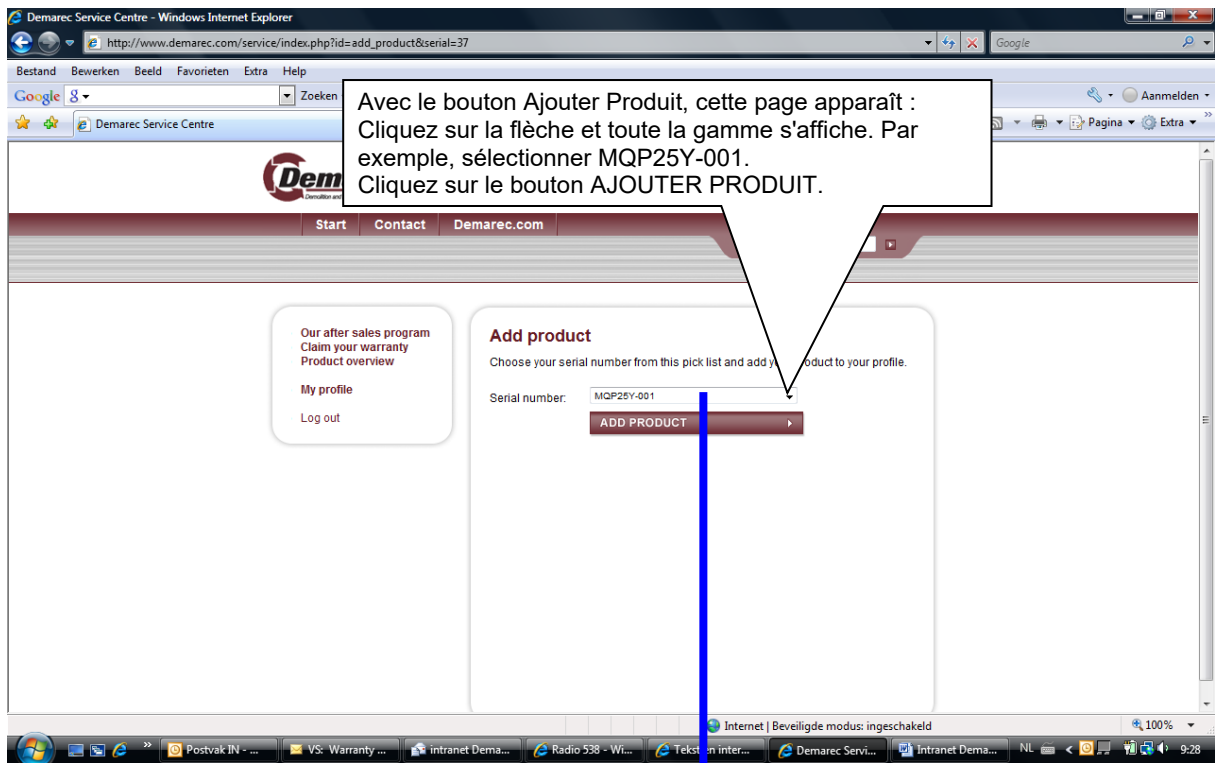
Demarec Service Centre - Windows Internet Explorer

http://www.demarec.com/service/index.php?id=add_product&serial=37

Google

Bestand Bewerken Beeld Favorieten Extra Help

Google 8 Zoeken

Aanmelden

Demarec Service Centre

Pagina Extra

Avec le bouton Ajouter Produit, cette page apparaît :
Cliquez sur la flèche et toute la gamme s'affiche. Par exemple, sélectionner MQP25Y-001.
Cliquez sur le bouton AJOUTER PRODUIT.

Dem

Start Contact Demarec.com

Our after sales program
Claim your warranty
Product overview

My profile

Log out

Add product

Choose your serial number from this pick list and add y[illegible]oduct to your profile.

Serial number: MQP25Y-001

ADD PRODUCT

Internet | Beveiligde modus: ingeschakeld

100%

Postvak IN - ... VS: Warranty ... intranet Dema... Radio 538 - Wi... Tekst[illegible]n inter... Demarec Servi... Intranet Dema... NL 9:28